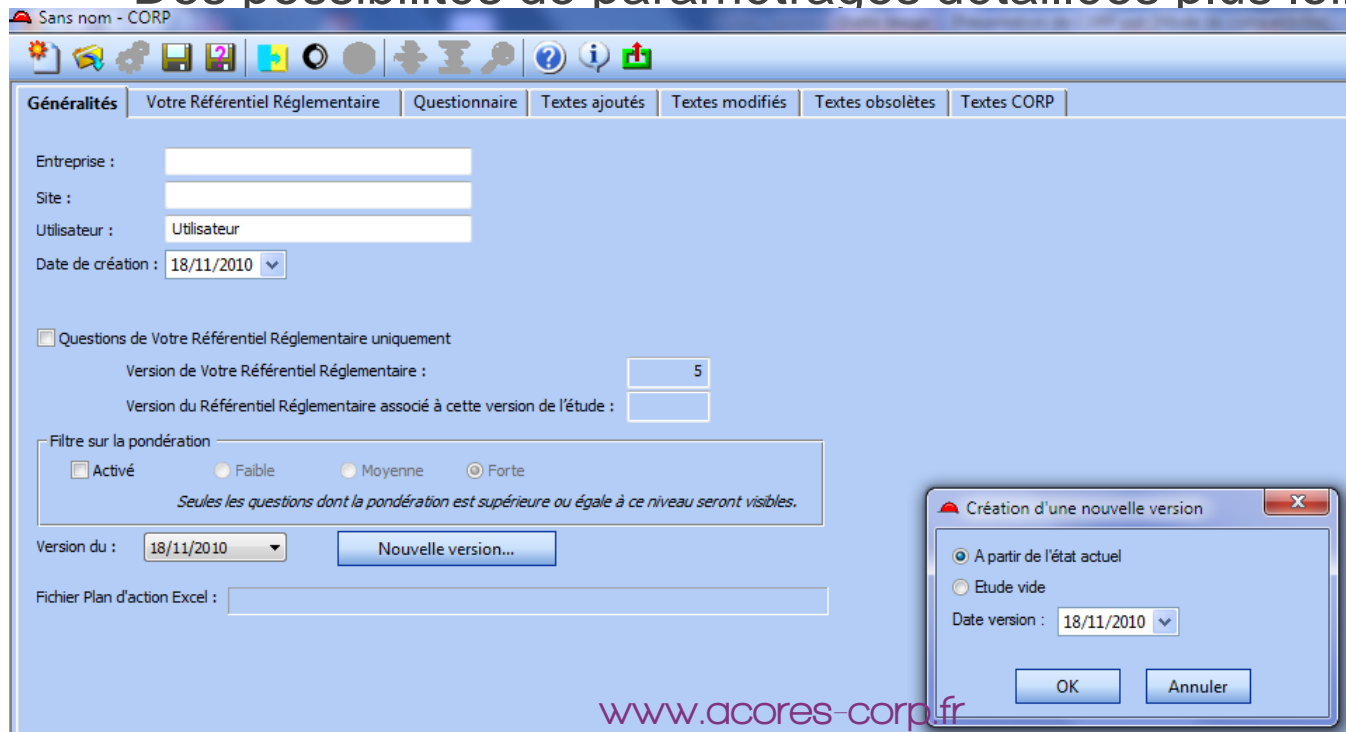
Sans nom - CORP

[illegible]

Généralités | Votre Référentiel Réglementaire | Questionnaire | Textes ajoutés | Textes modifiés | Textes obsolètes | Textes CORP

Entreprise :

Site :

Utilisateur : Utilisateur

Date de création : 18/11/2010

Questions de Votre Référentiel Réglementaire uniquement

Version de Votre Référentiel Réglementaire : 5

Version du Référentiel Réglementaire associé à cette version de l'étude :

Filtre sur la pondération

Activé Faible Moyenne Forte

Seules les questions dont la pondération est supérieure ou égale à ce niveau seront visibles.

Version du : 18/11/2010

Nouvelle version...

Fichier Plan d'action Excel :

Création d'une nouvelle version

A partir de l'état actuel

Etude vide

Date version : 18/11/2010

OK

Annuler

www.acores-corp.fr